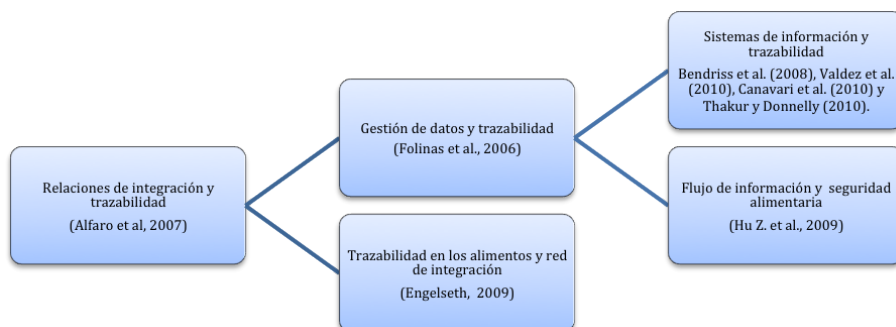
Relaciones de integración y trazabilidad
(Alfaro et al, 2007)

Gestión de datos y trazabilidad
(Folinas et al., 2006)

Trazabilidad en los alimentos y red de integración
(Engelseth, 2009)

Sistemas de información y trazabilidad
Bendriss et al. (2008), Valdez et al. (2010), Canavari et al. (2010) y Thakur y Donnelly (2010).

Flujo de información y seguridad alimentaria
(Hu Z. et al., 2009)